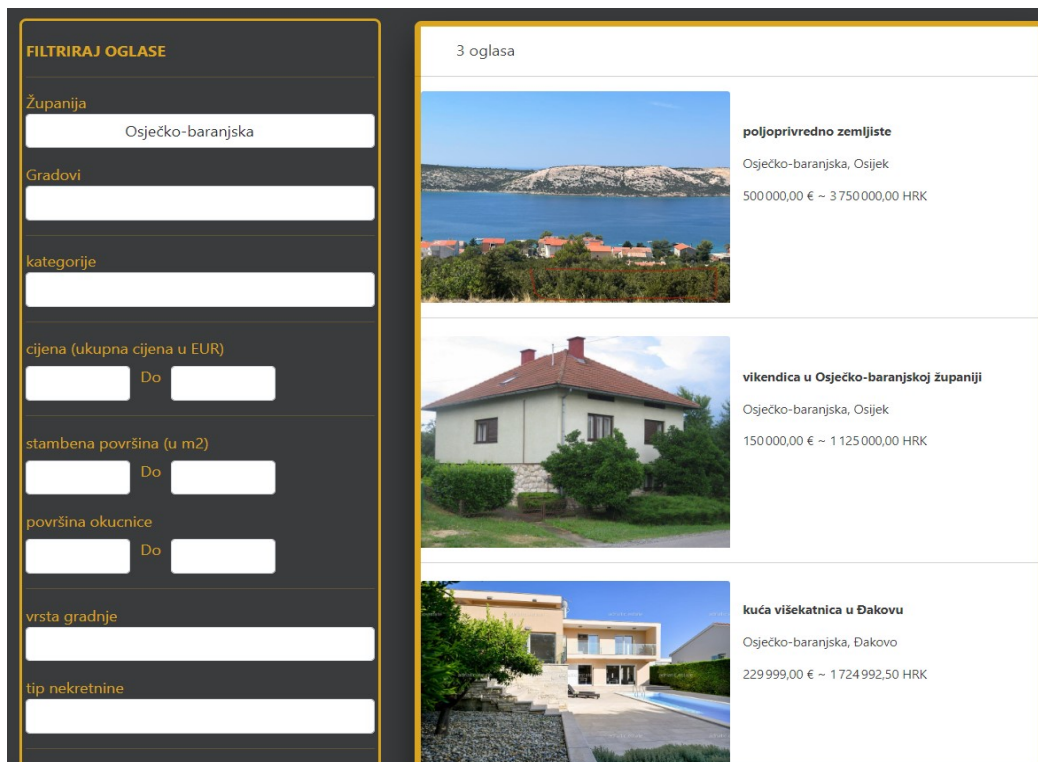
FILTRIRAJ OGLASE

Županija
Osječko-baranjska

Gradovi

kategorije

cijena (ukupna cijena u EUR)
Do

stambena površina (u m2)
Do

površina okucnice
Do

vrsta gradnje

tip nekretnine

3 oglasa

poljoprivredno zemljiste
Osječko-baranjska, Osijek
500 000,00 € ~ 3 750 000,00 HRK

vikendica u Osječko-baranjskoj županiji
Osječko-baranjska, Osijek
150 000,00 € ~ 1 125 000,00 HRK

kuća višekatnica u Đakovu
Osječko-baranjska, Đakovo
229 999,00 € ~ 1 724 992,50 HRK